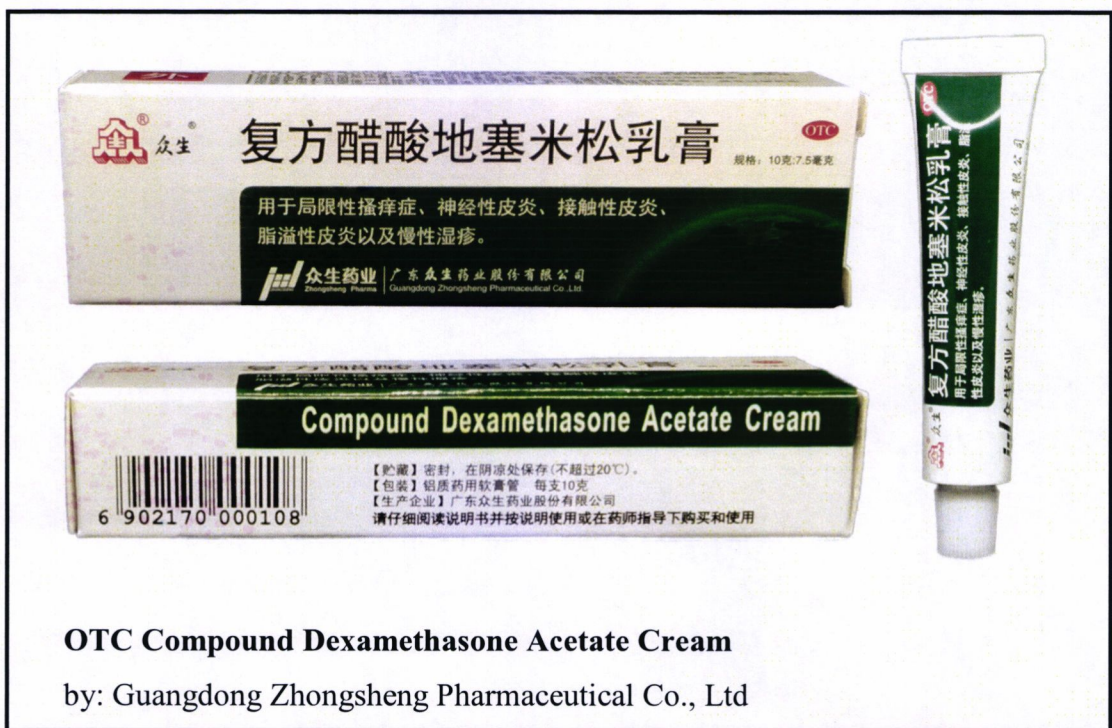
众生®

复方醋酸地塞米松乳膏

OTC

规格：10克:7.5毫克

用于局限性瘙痒症、神经性皮炎、接触性皮炎、脂溢性皮炎以及慢性湿疹。

众生药业 Zhongsheng Pharma | 广东众生药业股份有限公司 Guangdong Zhongsheng Pharmaceutical Co.,Ltd.

复方醋酸地塞米松乳膏

Compound Dexamethasone Acetate Cream

6 902170 000108

【贮藏】密封，在阴凉处保存(不超过20℃)。
【包装】铝质药用软膏管 每支10克
【生产企业】广东众生药业股份有限公司
请仔细阅读说明书并按说明使用或在药师指导下购买和使用

OTC

复方醋酸地塞米松乳膏

用于局限性瘙痒症、神经性皮炎、接触性皮炎、脂溢性皮炎以及慢性湿疹。

众生 众生药业 | 广东众生药业股份有限公司

OTC Compound Dexamethasone Acetate Cream

by: Guangdong Zhongsheng Pharmaceutical Co., Ltd